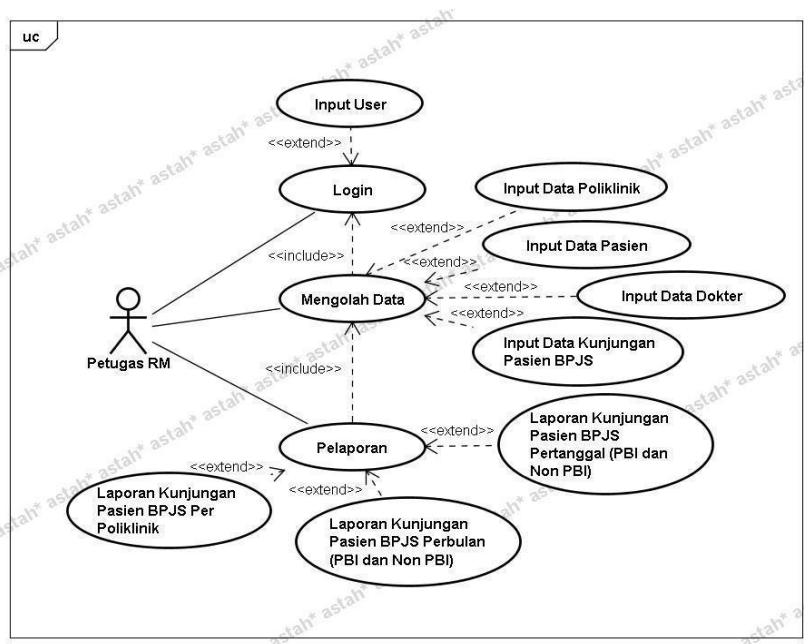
uc

Input User

<<extend>>

Login

Input Data Poliklinik

<<extend>>

<<include>>

Input Data Pasien

<<extend>>

<<extend>>

Mengolah Data

Input Data Dokter

<<extend>>

Input Data Kunjungan Pasien BPJS

Petugas RM

<<include>>

Laporan Kunjungan Pasien BPJS Pertanggal (PBI dan Non PBI)

<<extend>>

Pelaporan

<<extend>>

<<extend>>

Laporan Kunjungan Pasien BPJS Per Poliklinik

Laporan Kunjungan Pasien BPJS Perbulan (PBI dan Non PBI)

astah* astah* astah* astah* astah* astah*